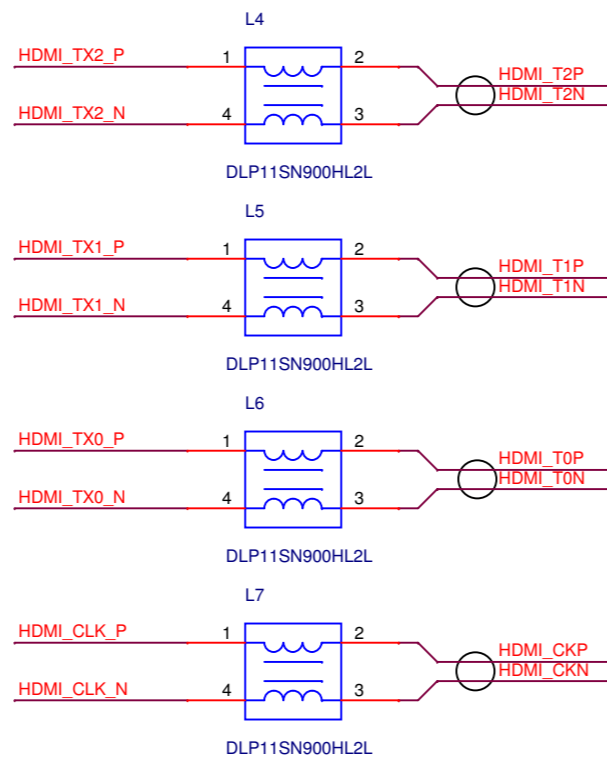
L4
HDMI_TX2_P
1
2
HDMI_T2P
HDMI_T2N
HDMI_TX2_N
4
3
DLP11SN900HL2L

L5
HDMI_TX1_P
1
2
HDMI_T1P
HDMI_T1N
HDMI_TX1_N
4
3
DLP11SN900HL2L

L6
HDMI_TX0_P
1
2
HDMI_T0P
HDMI_T0N
HDMI_TX0_N
4
3
DLP11SN900HL2L

L7
HDMI_CLK_P
1
2
HDMI_CKP
HDMI_CKN
HDMI_CLK_N
4
3
DLP11SN900HL2L